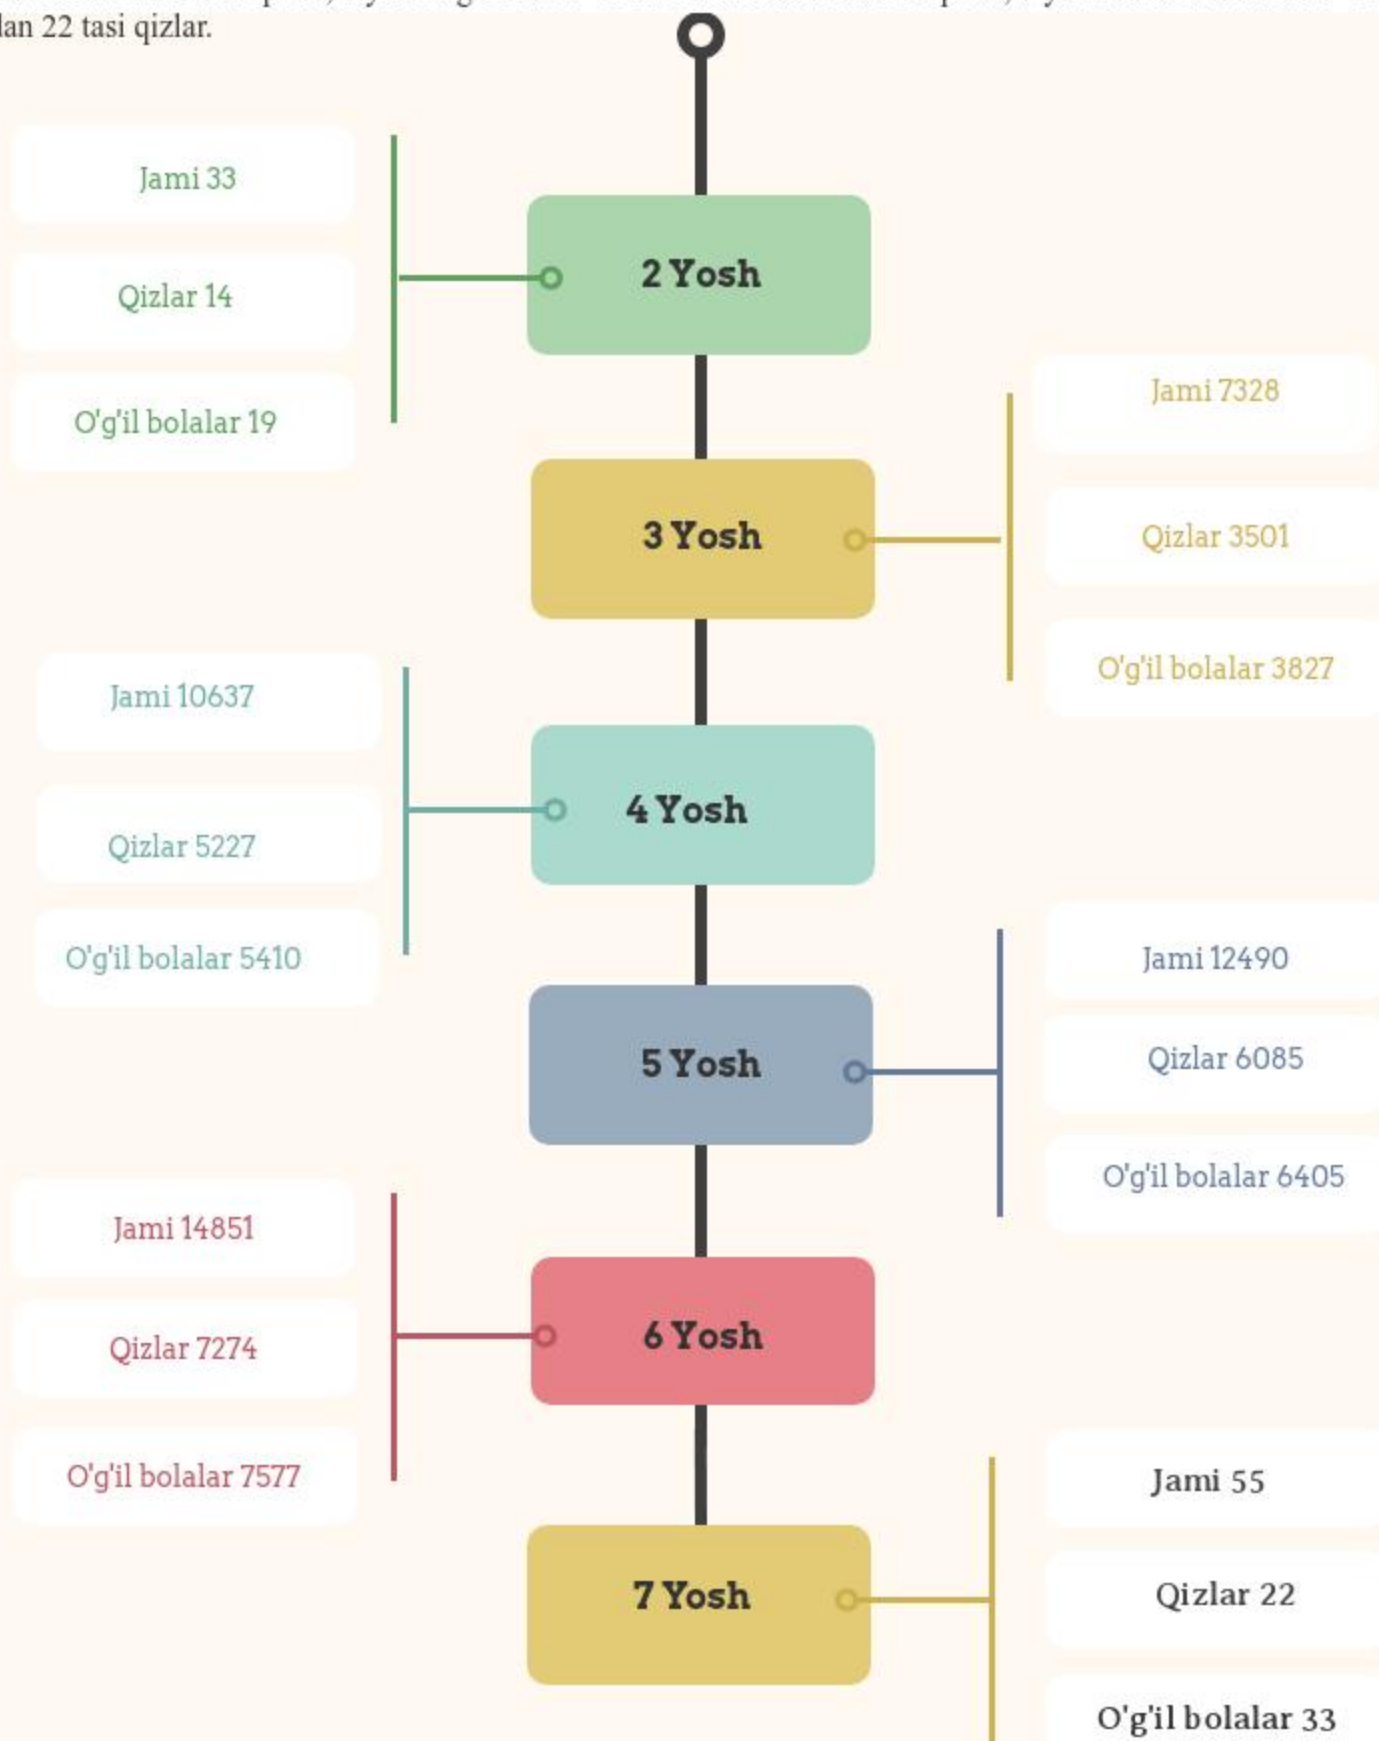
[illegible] lan 22 tasi qizlar.

Jami 33
Qizlar 14
O'g'il bolalar 19
2 Yosh

3 Yosh
Jami 7328
Qizlar 3501
O'g'il bolalar 3827

Jami 10637
Qizlar 5227
O'g'il bolalar 5410
4 Yosh

5 Yosh
Jami 12490
Qizlar 6085
O'g'il bolalar 6405

Jami 14851
Qizlar 7274
O'g'il bolalar 7577
6 Yosh

7 Yosh
Jami 55
Qizlar 22
O'g'il bolalar 33